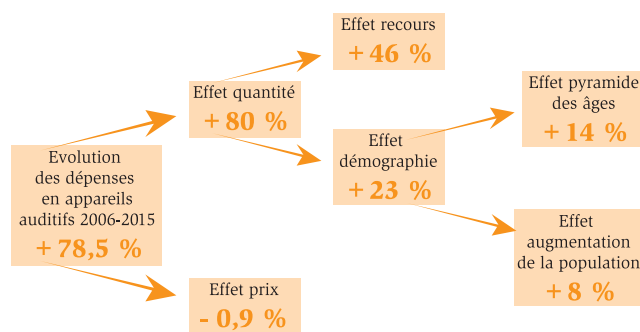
Evolution des dépenses en appareils auditifs 2006-2015
+ 78,5 %

Effet quantité
+ 80 %

Effet prix
- 0,9 %

Effet recours
+ 46 %

Effet démographie
+ 23 %

Effet pyramide des âges
+ 14 %

Effet augmentation de la population
+ 8 %